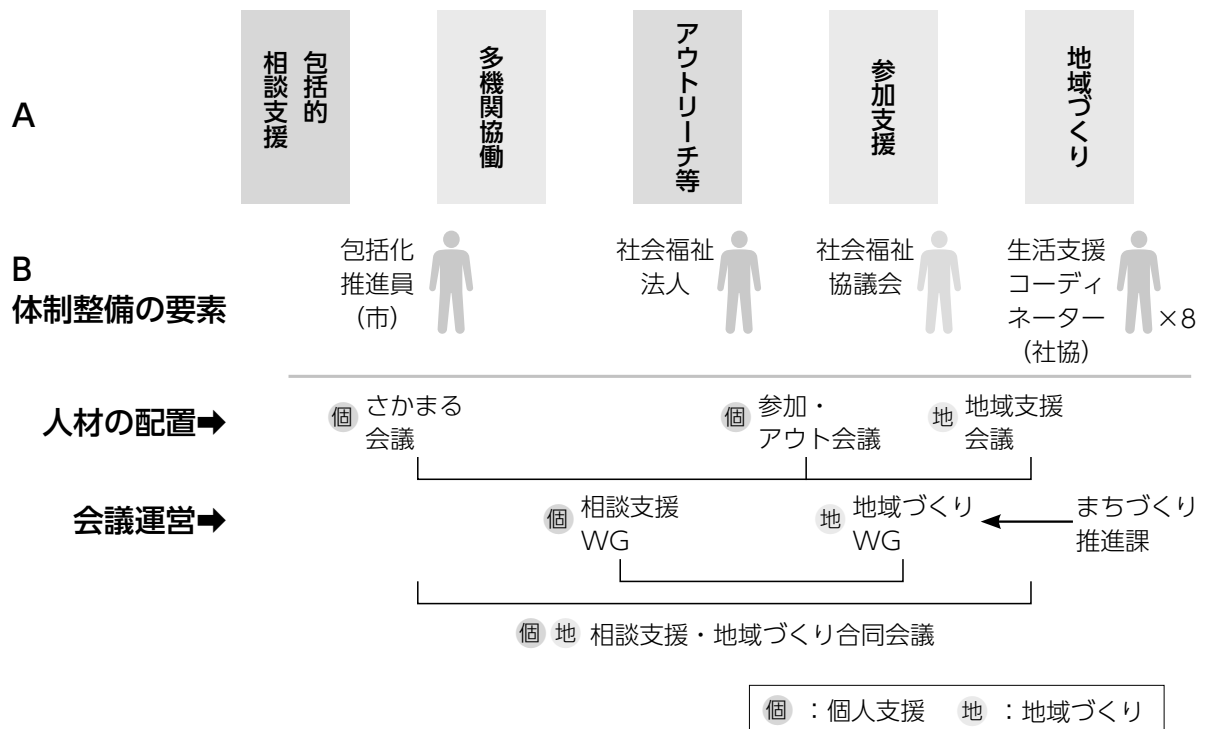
A

包括的相談支援

多機関協働

アウトリーチ等

参加支援

地域づくり

B
体制整備の要素

包括化推進員（市）

社会福祉法人

社会福祉協議会

生活支援コーディネーター（社協）×8

人材の配置➡

個 さかまる会議

個 参加・アウト会議

地 地域支援会議

会議運営➡

個 相談支援WG

地 地域づくりWG

まちづくり推進課

個 地 相談支援・地域づくり合同会議

個 ：個人支援　地 ：地域づくり